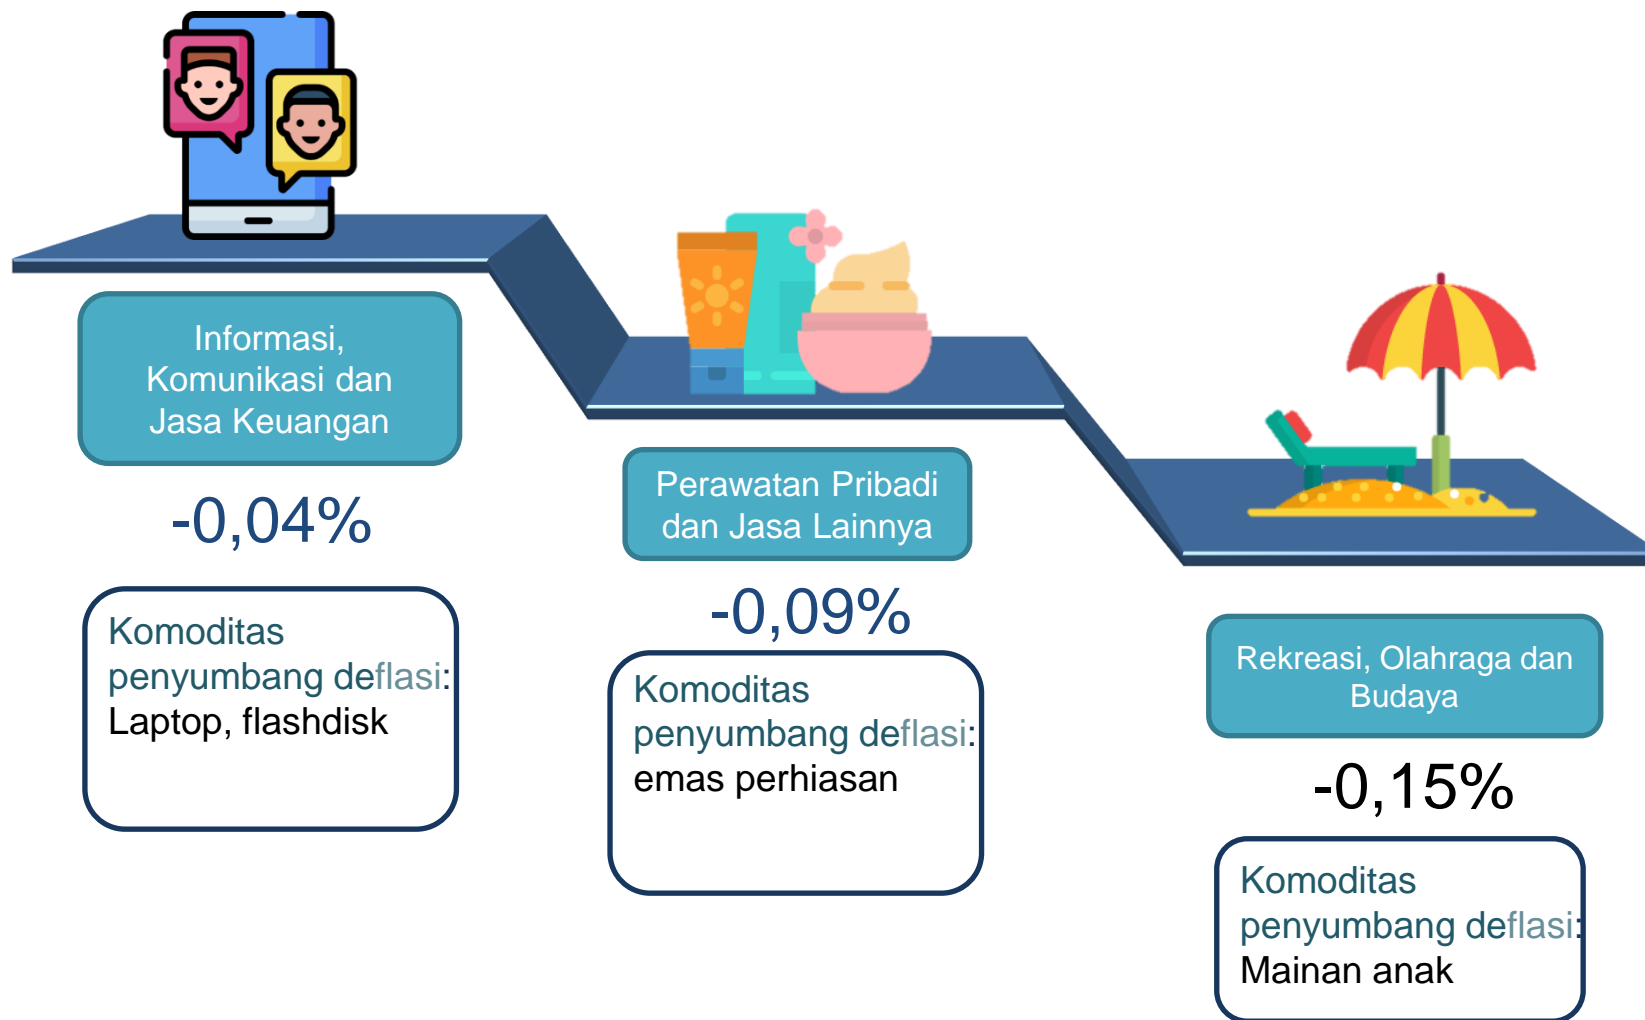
Informasi, Komunikasi dan Jasa Keuangan

-0,04%

Komoditas penyumbang deflasi: Laptop, flashdisk

Perawatan Pribadi dan Jasa Lainnya

-0,09%

Komoditas penyumbang deflasi: emas perhiasan

Rekreasi, Olahraga dan Budaya

-0,15%

Komoditas penyumbang deflasi: Mainan anak